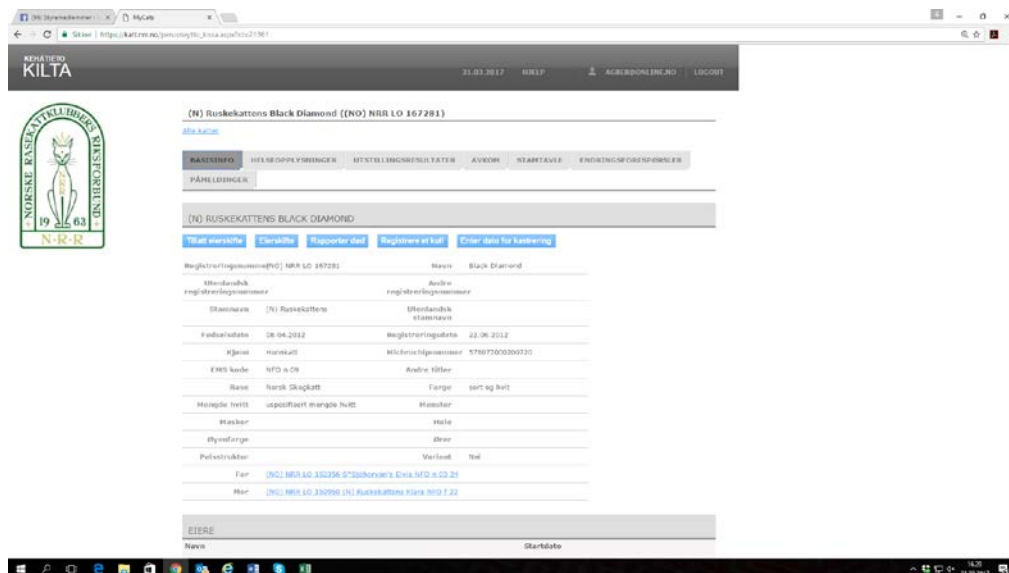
(N) Styremedlemmer | MyCats

Sikker | https://kattem.no/personsytt_kissa.aspx?id=21361

KEHATIETO
KILTA

31.03.2017 HJELP AGRBONLINE.NO LOGOUT

NORSKE RASEKATTKLUBBERS RIKSFORBUND 19 63 N·R·R

(N) Ruskekattens Black Diamond ((NO) NRR LO 167281)

Alle katter

BASISINFO HELSEOPPLYSNINGER UTSTILLINGSRESULTATER AVKOM STAMTAVLE ENDRINGSFORESPØRSLER PÅMELDINGER

(N) RUSKEKATTENS BLACK DIAMOND

Tillatt eierskifte Eierskifte Rapporter død Registrere et kull Endre dato for kastrering

| Registreringsnummer | (NO) NRR LO 167281 | Navn | Black Diamond |
|---|---|---|---|
| Utenlandsk registreringsnummer | | Andre registreringsnummer | |
| Stamnavn | (N) Ruskekattens | Utenlandsk stamnavn | |
| Fødselsdato | 08.04.2012 | Registreringsdato | 22.06.2012 |
| Kjønn | Hannkatt | Microchipnummer | 578077000200720 |
| EMS kode | NFO n 09 | Andre titler | |
| Rase | Norsk Skogkatt | Farge | sort og hvit |
| Mengde hvitt | uspesifisert mengde hvitt | Mønster | |
| Masker | | Hale | |
| Øyenfarge | | Ører | |
| Pelsstruktur | | Variant | Nei |
| Far | (NO) NRR LO 152356 S*Stolkorvaen's Elvis NFO n 03 24 | | |
| Mor | (NO) NRR LO 150950 (N) Ruskekattens Klara NFO f 22 | | |

EIERE

Navn Startdato